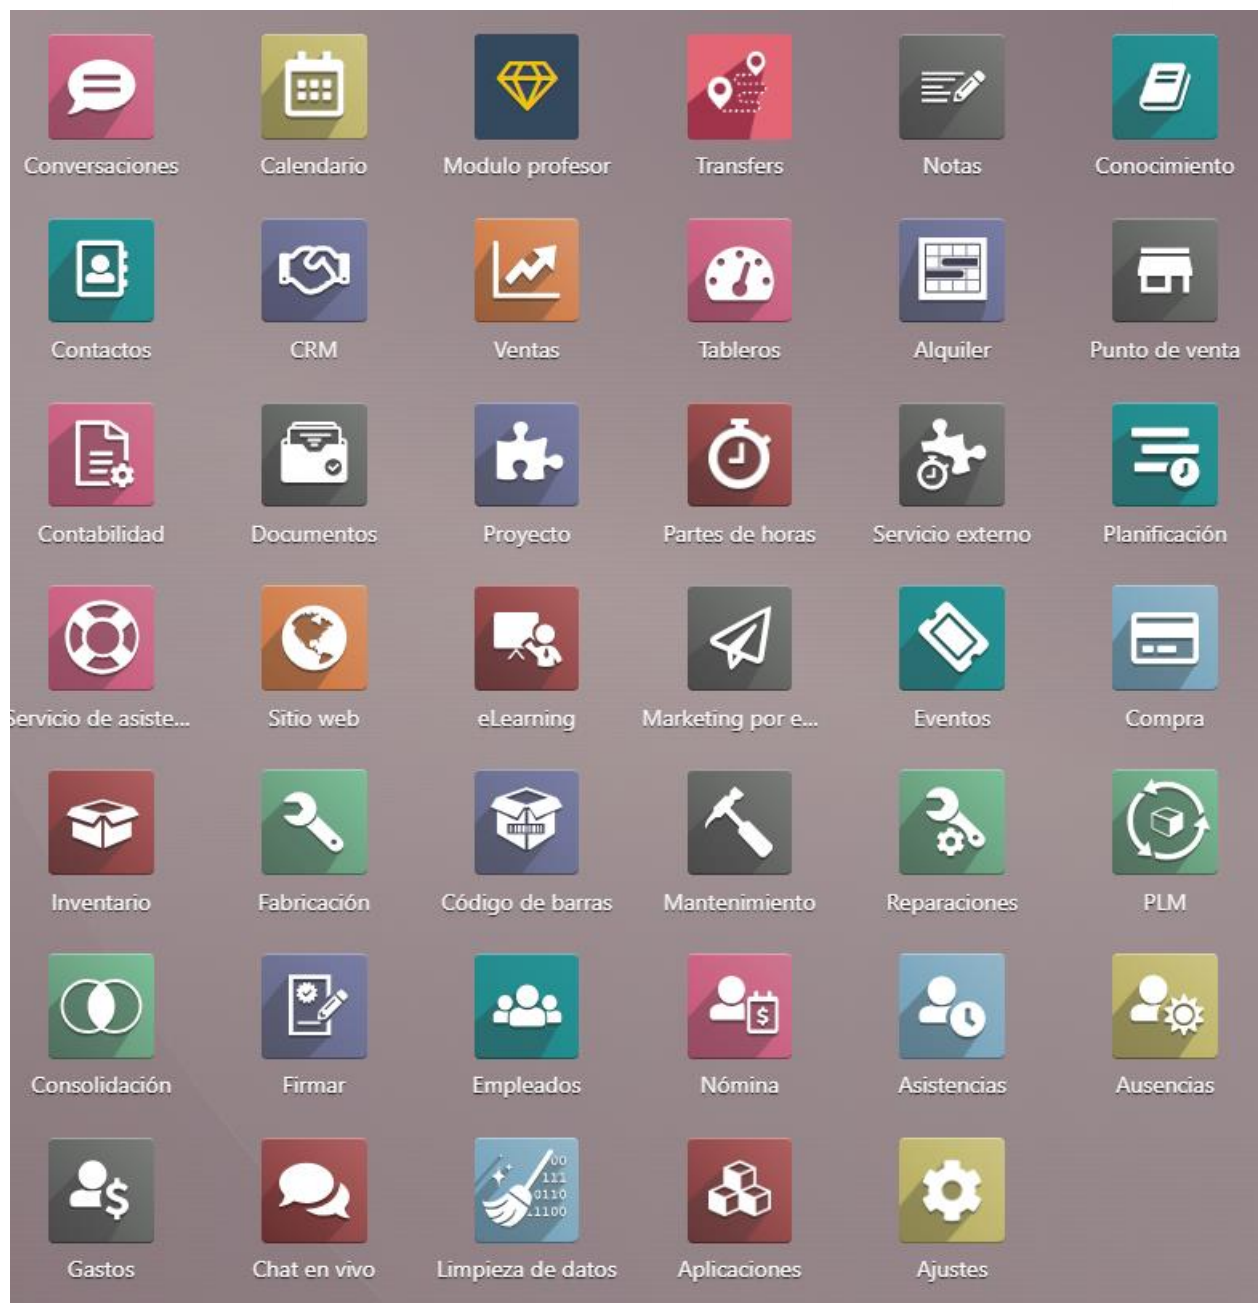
Conversaciones
Calendario
Modulo profesor
Transfers
Notas
Conocimiento

Contactos
CRM
Ventas
Tableros
Alquiler
Punto de venta

Contabilidad
Documentos
Proyecto
Partes de horas
Servicio externo
Planificación

Servicio de asiste...
Sitio web
eLearning
Marketing por e...
Eventos
Compra

Inventario
Fabricación
Código de barras
Mantenimiento
Reparaciones
PLM

Consolidación
Firmar
Empleados
Nómina
Asistencias
Ausencias

Gastos
Chat en vivo
00
111
0110
1100
Limpieza de datos
Aplicaciones
Ajustes